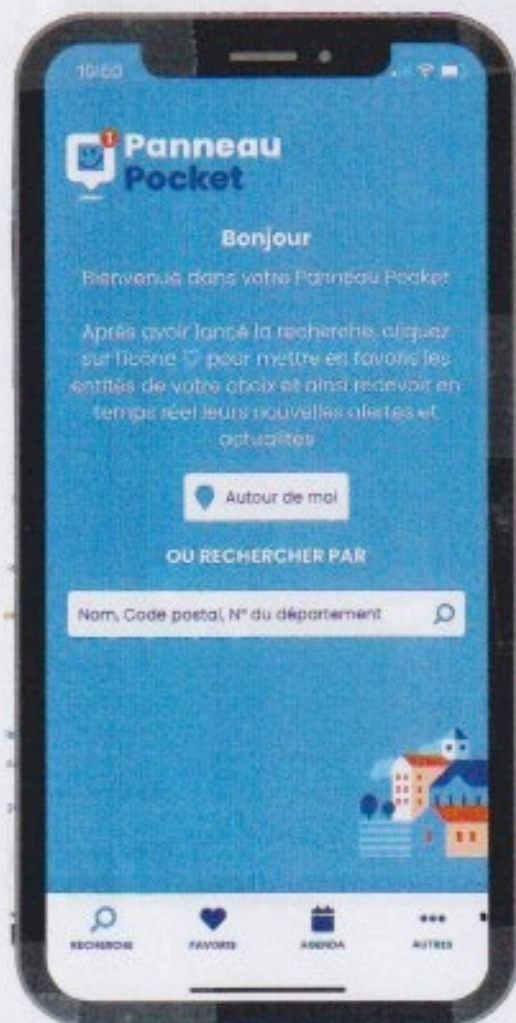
19:00

1

Panneau Pocket

Bonjour

Bienvenue dans votre Panneau Pocket

Après avoir lancé la recherche, cliquer sur l'icône ♡ pour mettre en favoris les entités de votre choix et ainsi recevoir en temps réel leurs nouvelles alertes et actualités

Autour de moi

OU RECHERCHER PAR

Nom, Code postal, N° du département

RECHERCHE

FAVORIS

AGENDA

AUTRES